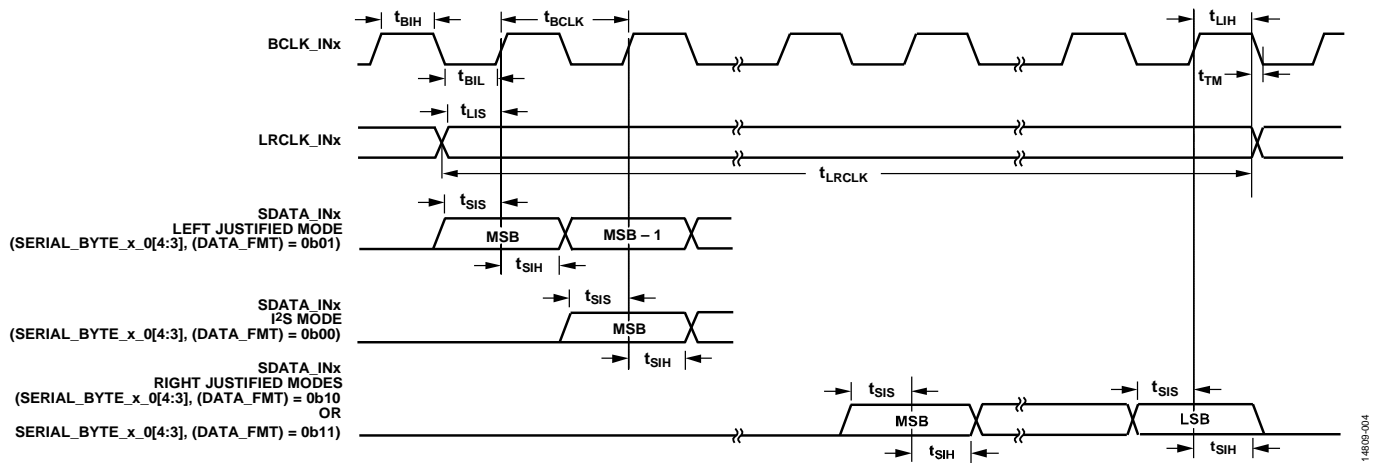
$t_{BIH}$ $t_{BCLK}$ $t_{LIH}$

BCLK_INx

$t_{BIL}$ $t_{TM}$

$t_{LIS}$

LRCLK_INx

$t_{LRCLK}$

$t_{SIS}$

SDATA_INx
LEFT JUSTIFIED MODE
(SERIAL_BYTE_x_0[4:3], (DATA_FMT) = 0b01)

MSB MSB – 1

$t_{SIH}$

$t_{SIS}$

SDATA_INx
I$^2$S MODE
(SERIAL_BYTE_x_0[4:3], (DATA_FMT) = 0b00)

MSB

$t_{SIH}$

SDATA_INx
RIGHT JUSTIFIED MODES
(SERIAL_BYTE_x_0[4:3], (DATA_FMT) = 0b10
OR
SERIAL_BYTE_x_0[4:3], (DATA_FMT) = 0b11)

$t_{SIS}$ $t_{SIS}$

MSB LSB

$t_{SIH}$ $t_{SIH}$

14809-004